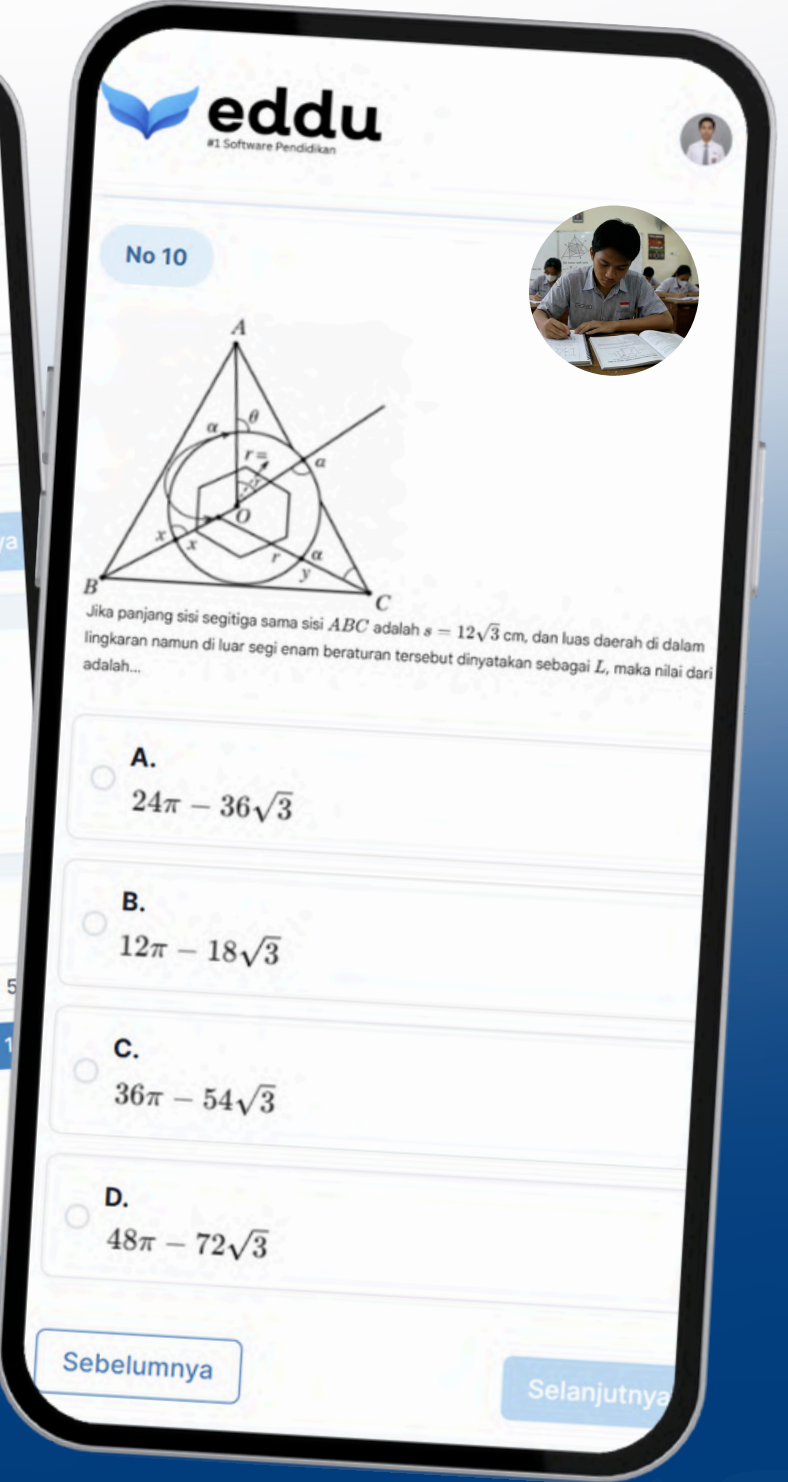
eddu
#1 Software Pendidikan

No 10

A
$\alpha$
$\theta$
$r=$
$a$
$O$
$x$
$x$
$r$
$\alpha$
$y$
B
C

Jika panjang sisi segitiga sama sisi $ABC$ adalah $s = 12\sqrt{3}$ cm, dan luas daerah di dalam lingkaran namun di luar segi enam beraturan tersebut dinyatakan sebagai $L$, maka nilai dari adalah...

A.
$24\pi - 36\sqrt{3}$

B.
$12\pi - 18\sqrt{3}$

C.
$36\pi - 54\sqrt{3}$

D.
$48\pi - 72\sqrt{3}$

Sebelumnya

Selanjutnya